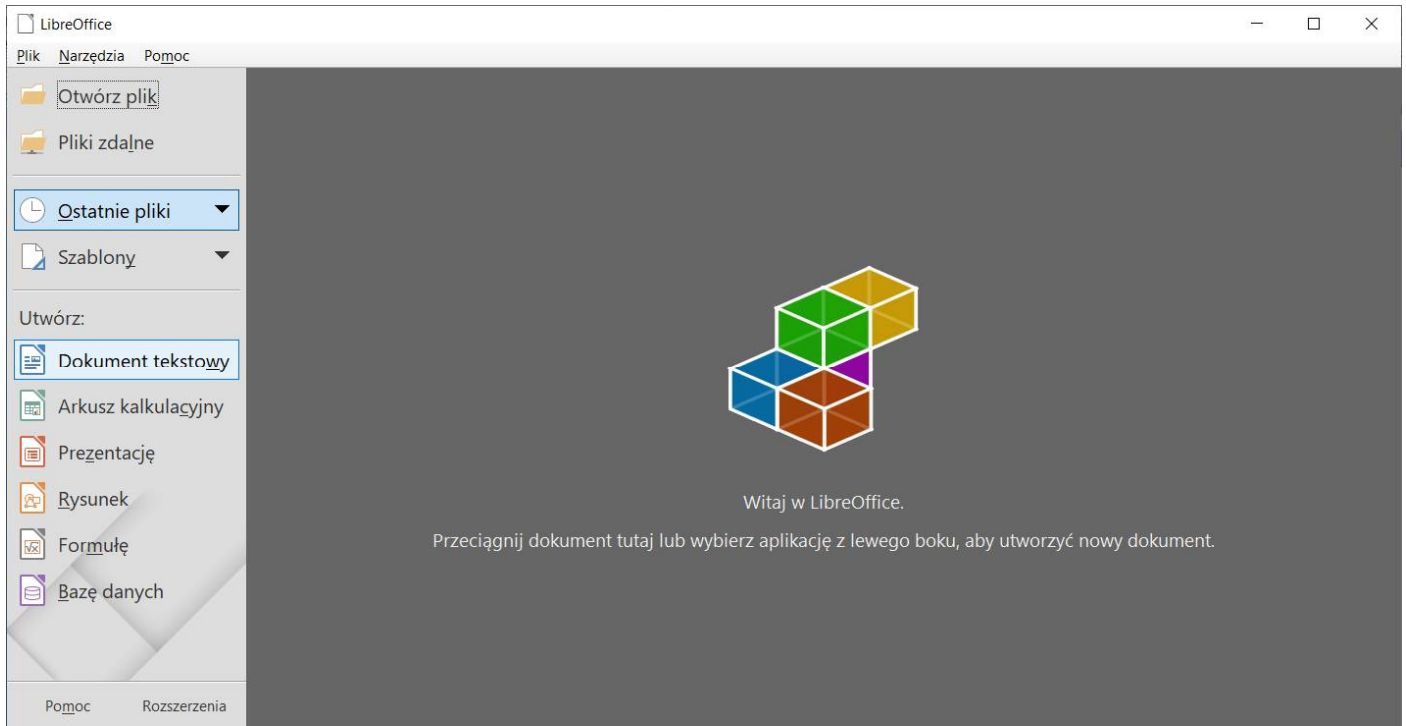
LibreOffice

Plik Narzędzia Pomoc

Otwórz plik
Pliki zdalne
Ostatnie pliki
Szablony
Utwórz:
Dokument tekstowy
Arkusz kalkulacyjny
Prezentację
Rysunek
Formułę
Bazę danych

Pomoc Rozszerzenia

Witaj w LibreOffice.

Przeciągnij dokument tutaj lub wybierz aplikację z lewego boku, aby utworzyć nowy dokument.